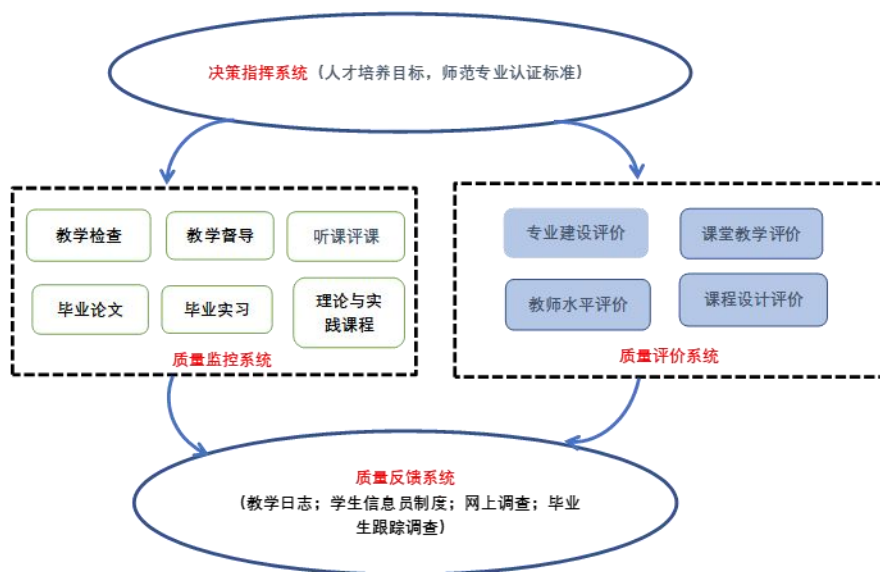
决策指挥系统（人才培养目标，师范专业认证标准）

教学检查

教学督导

听课评课

毕业论文

毕业实习

理论与实践课程

质量监控系统

专业建设评价

课堂教学评价

教师水平评价

课程设计评价

质量评价系统

质量反馈系统

（教学日志；学生信息员制度；网上调查；毕业生跟踪调查）